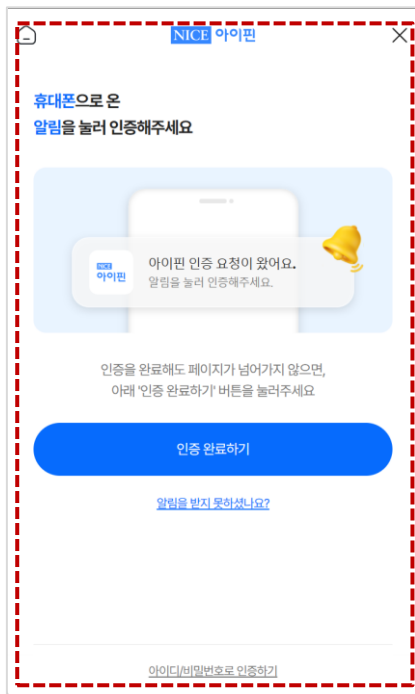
NICE 아이핀

휴대폰으로 온
알림을 눌러 인증해주세요

NICE
아이핀

아이핀 인증 요청이 왔어요.
알림을 눌러 인증해주세요.

인증을 완료해도 페이지가 넘어가지 않으면,
아래 '인증 완료하기' 버튼을 눌러주세요

인증 완료하기

알림을 받지 못하셨나요?

아이디/비밀번호로 인증하기